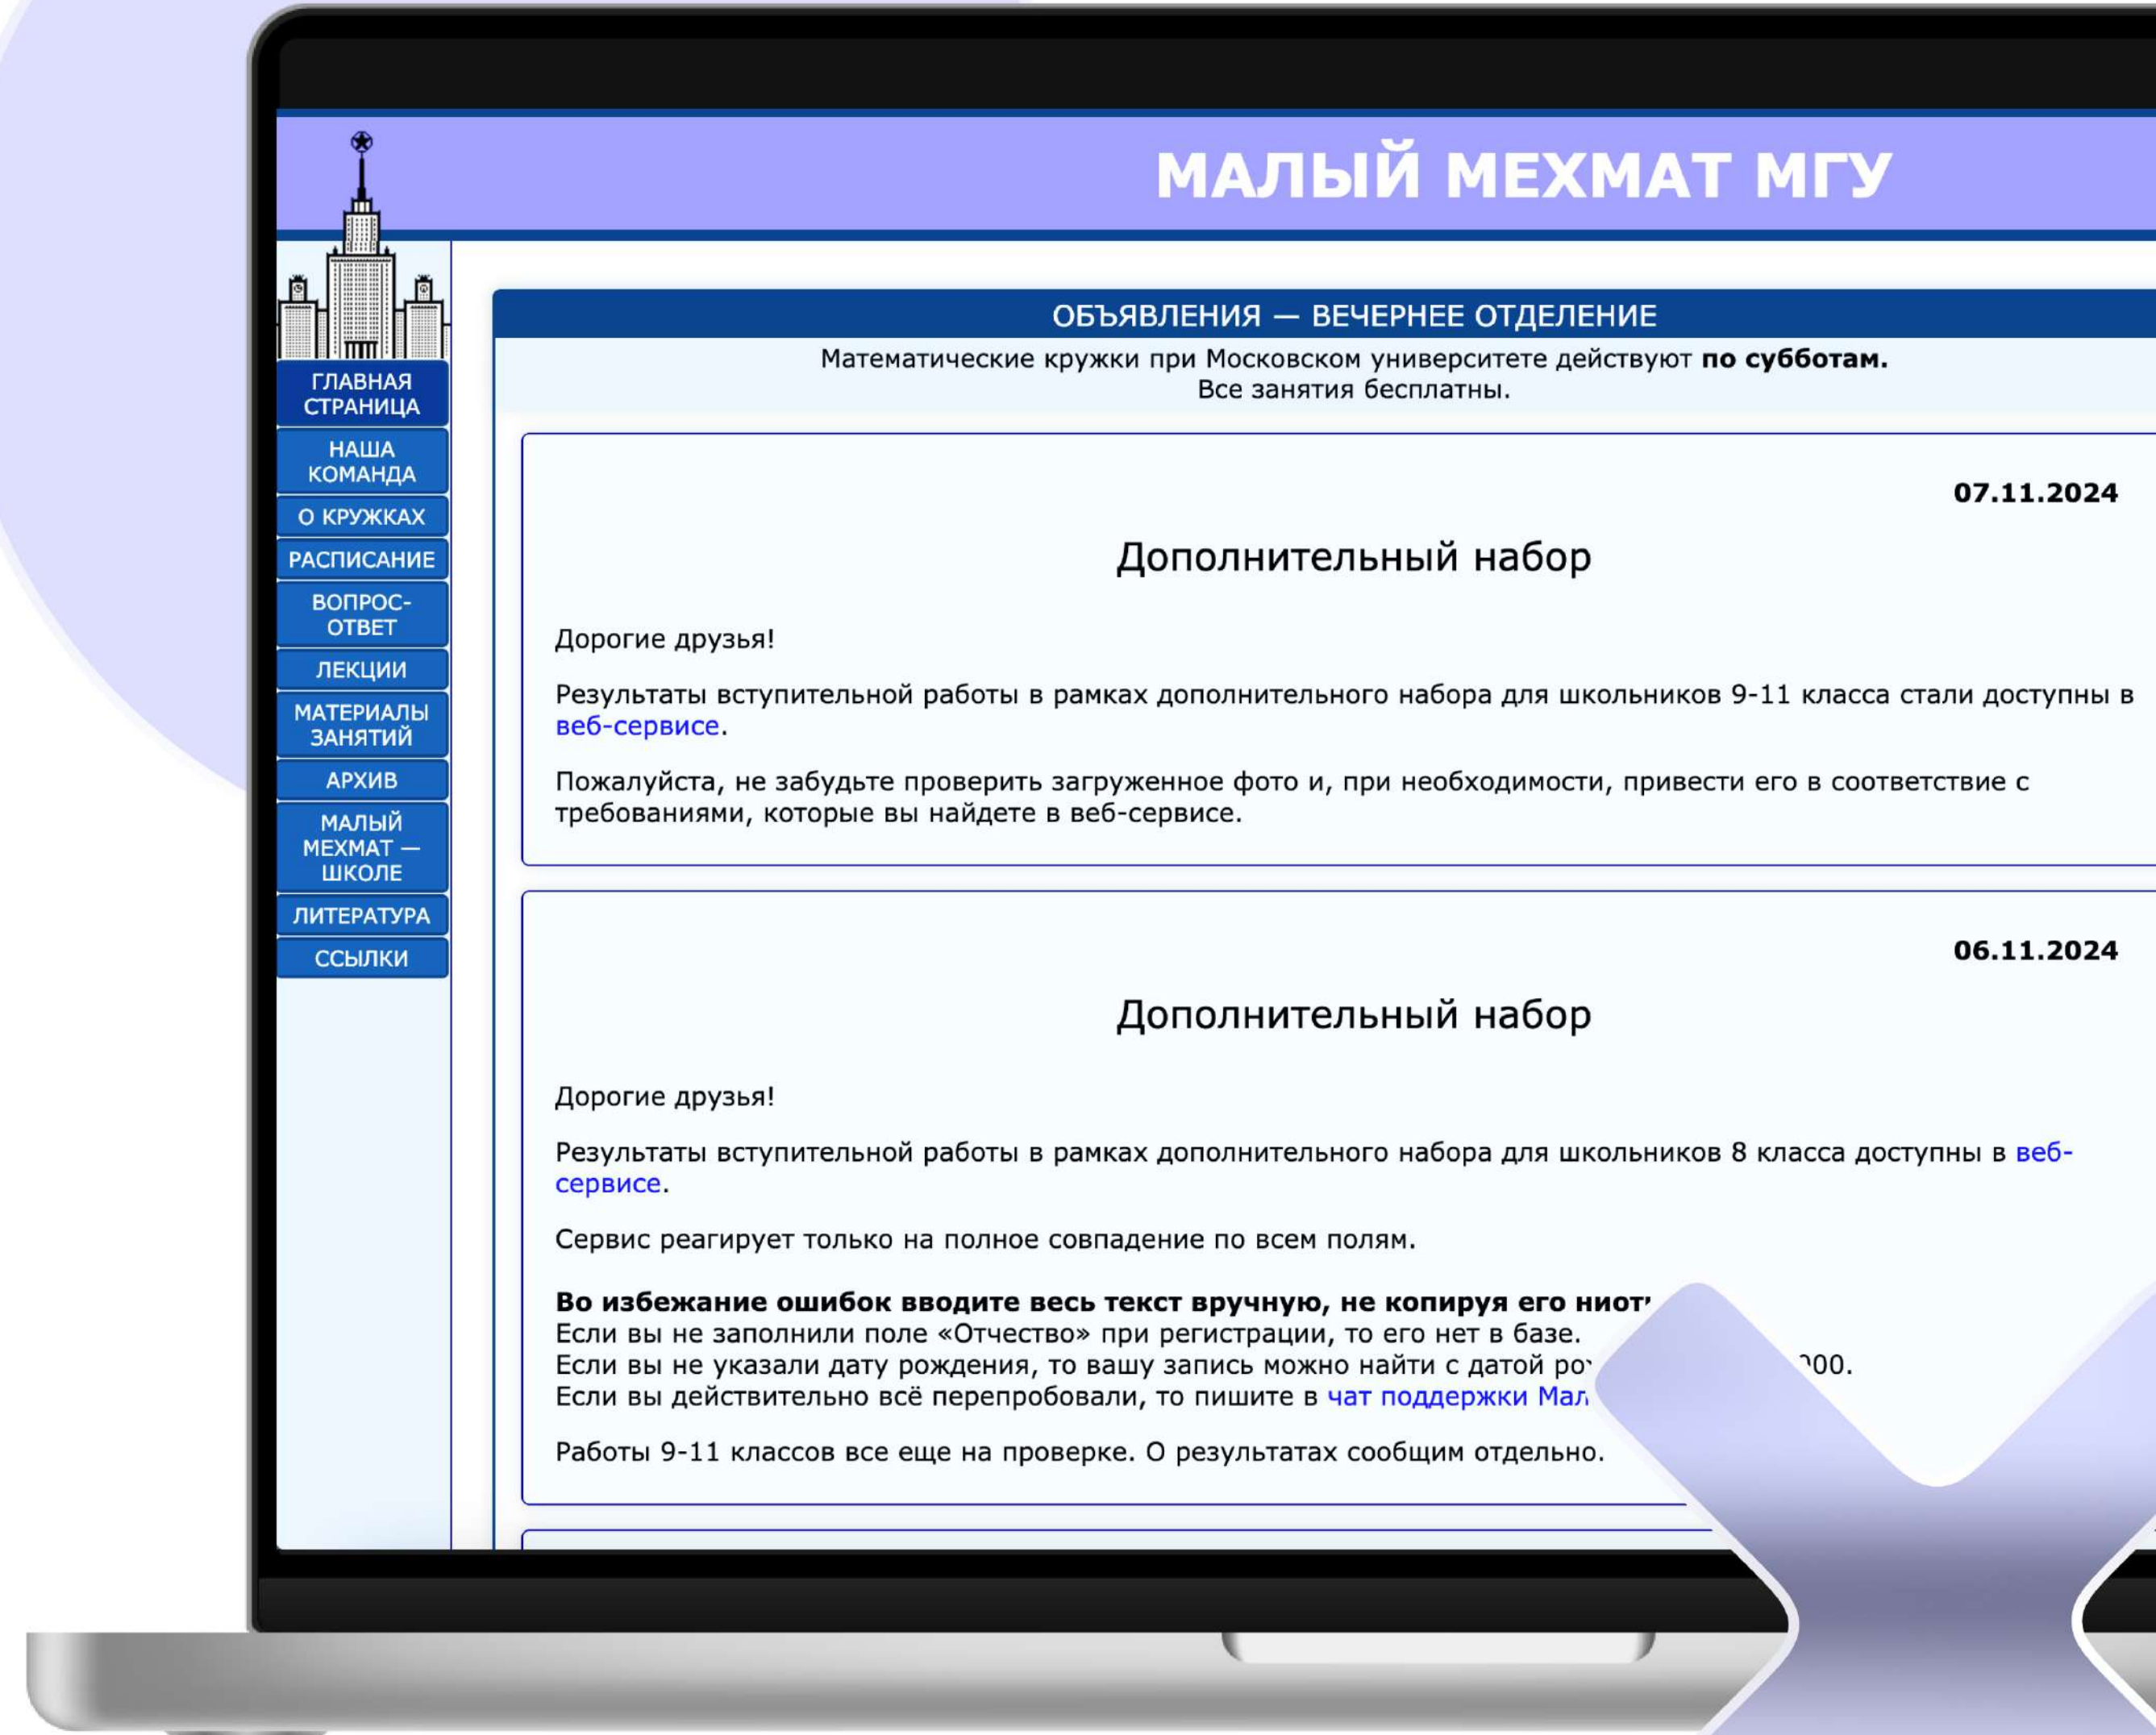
МАЛЫЙ МЕХМАТ МГУ

ГЛАВНАЯ СТРАНИЦА
НАША КОМАНДА
О КРУЖКАХ
РАСПИСАНИЕ
ВОПРОС-ОТВЕТ
ЛЕКЦИИ
МАТЕРИАЛЫ ЗАНЯТИЙ
АРХИВ
МАЛЫЙ МЕХМАТ — ШКОЛЕ
ЛИТЕРАТУРА
ССЫЛКИ

ОБЪЯВЛЕНИЯ — ВЕЧЕРНЕЕ ОТДЕЛЕНИЕ

Математические кружки при Московском университете действуют **по субботам.**
Все занятия бесплатны.

07.11.2024

Дополнительный набор

Дорогие друзья!

Результаты вступительной работы в рамках дополнительного набора для школьников 9-11 класса стали доступны в веб-сервисе.

Пожалуйста, не забудьте проверить загруженное фото и, при необходимости, привести его в соответствие с требованиями, которые вы найдете в веб-сервисе.

06.11.2024

Дополнительный набор

Дорогие друзья!

Результаты вступительной работы в рамках дополнительного набора для школьников 8 класса доступны в веб-сервисе.

Сервис реагирует только на полное совпадение по всем полям.

**Во избежание ошибок вводите весь текст вручную, не копируя его ниот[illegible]**
Если вы не заполнили поле «Отчество» при регистрации, то его нет в базе.
Если вы не указали дату рождения, то вашу запись можно найти с датой ро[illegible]000.
Если вы действительно всё перепробовали, то пишите в чат поддержки Мал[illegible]

Работы 9-11 классов все еще на проверке. О результатах сообщим отдельно.